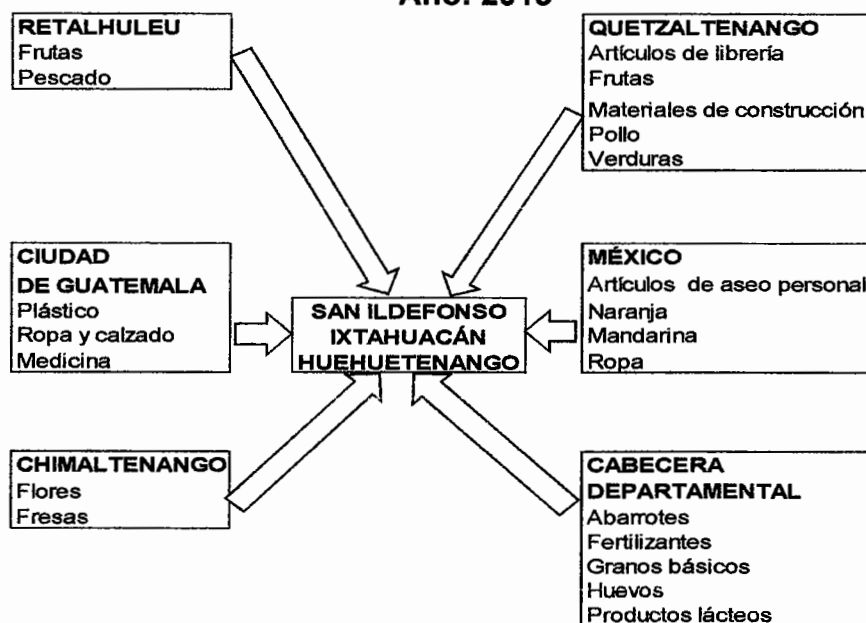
Año: 2013

RETALHULEU
Frutas
Pescado

QUETZALTENANGO
Artículos de librería
Frutas
Materiales de construcción
Pollo
Verduras

CIUDAD DE GUATEMALA
Plástico
Ropa y calzado
Medicina

SAN ILDEFONSO IXTAHUACÁN HUEHUETENANGO

MÉXICO
Artículos de aseo personal
Naranja
Mandarina
Ropa

CHIMALTENANGO
Flores
Fresas

CABECERA DEPARTAMENTAL
Abarrotes
Fertilizantes
Granos básicos
Huevos
Productos lácteos